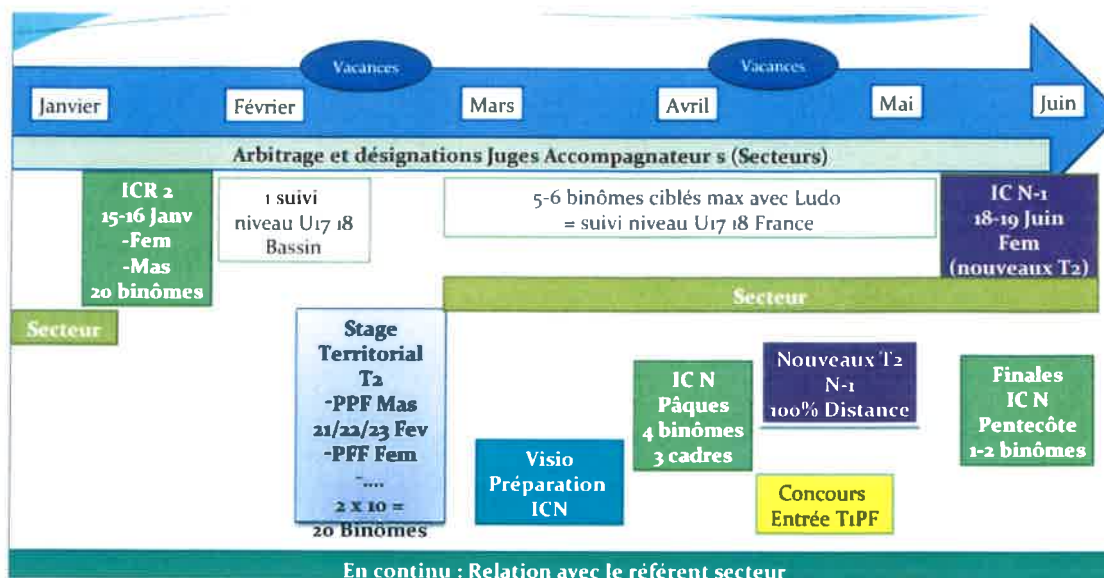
Vacances

Vacances

Janvier

Février

Mars

Avril

Mai

Juin

Arbitrage et désignations Juges Accompagnateur s (Secteurs)

ICR 2
15-16 Janv
-Fem
-Mas
20 binômes

1 suivi
niveau U17 18
Bassin

5-6 binômes ciblés max avec Ludo
= suivi niveau U17 18 France

IC N-1
18-19 Juin
Fem
(nouveaux T2)

Secteur

Secteur

Stage
Territorial
T2
-PPF Mas
21/22/23 Fev
-PFF Fem
-....
2 x 10 =
20 Binômes

Nouveaux T2
N-1
100% Distance

IC N
Pâques
4 binômes
3 cadres

Finales
IC N
Pentecôte
1-2 binômes

Visio
Préparation
ICN

Concours
Entrée T1PF

En continu : Relation avec le référent secteur